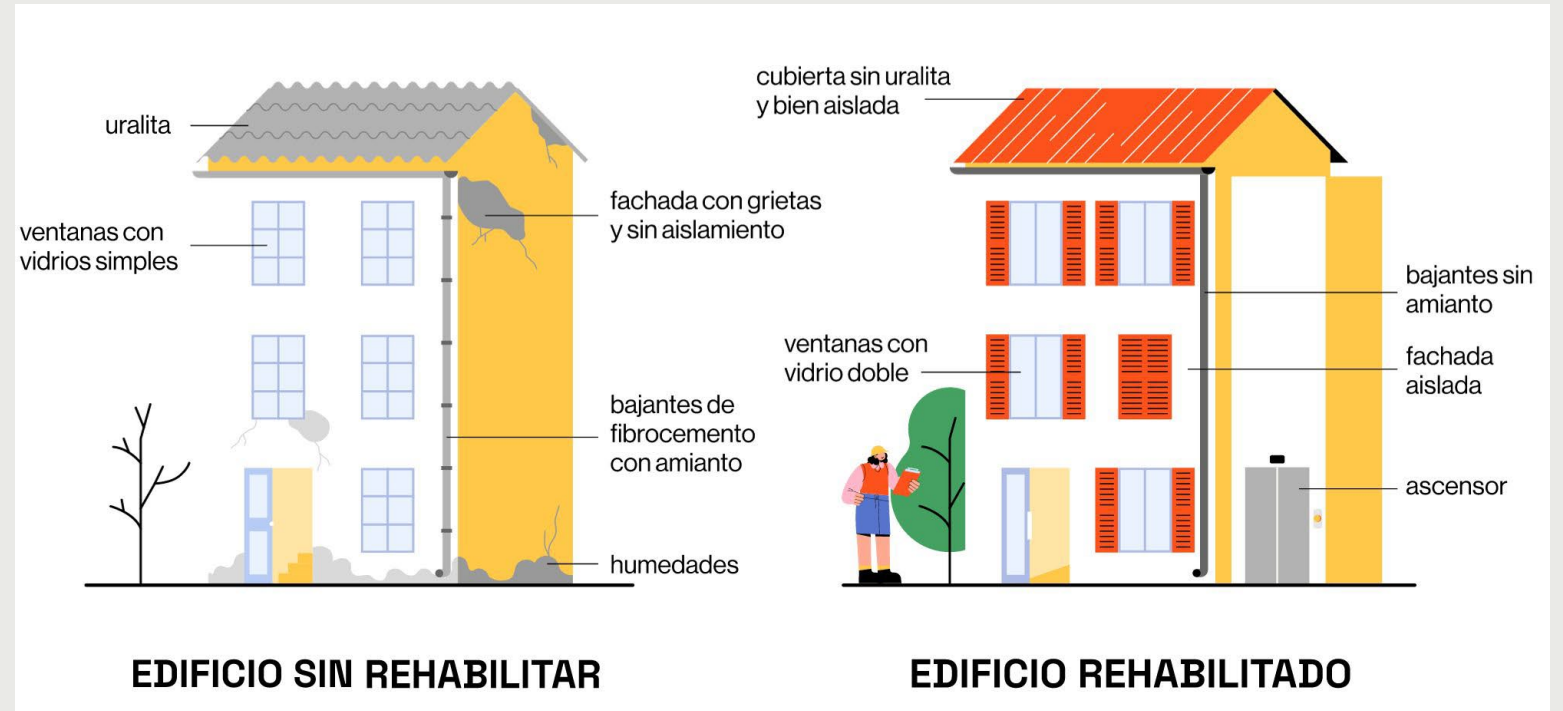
uralita

ventanas con vidrios simples

fachada con grietas y sin aislamiento

bajantes de fibrocemento con amianto

humedades

EDIFICIO SIN REHABILITAR

cubierta sin uralita y bien aislada

bajantes sin amianto

ventanas con vidrio doble

fachada aislada

ascensor

EDIFICIO REHABILITADO